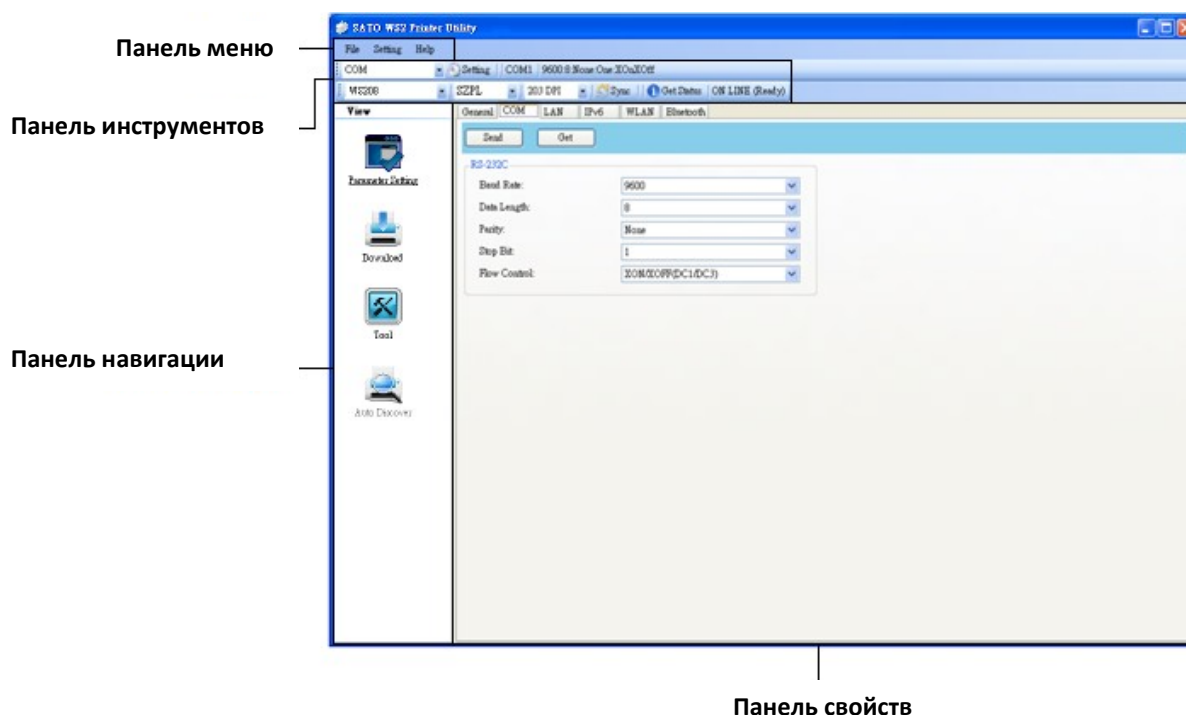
SATO WS2 Printer Utility

Панель меню

File Setting Help

COM Setting COM1 9600 8 None One XOn/XOff

WS208 SZPL 203 DPI Sync Get Status ON LINE (Ready)

Панель инструментов

View

General COM LAN IPv6 WLAN Bluetooth

Send Get

RS-232C

| | |
|---|---|
| Baud Rate: | 9600 |
| Data Length: | 8 |
| Parity: | None |
| Stop Bit: | 1 |
| Flow Control: | XON/XOFF(DC1/DC3) |

Parameter Setting

Download

Tool

Панель навигации

Auto Discover

Панель свойств